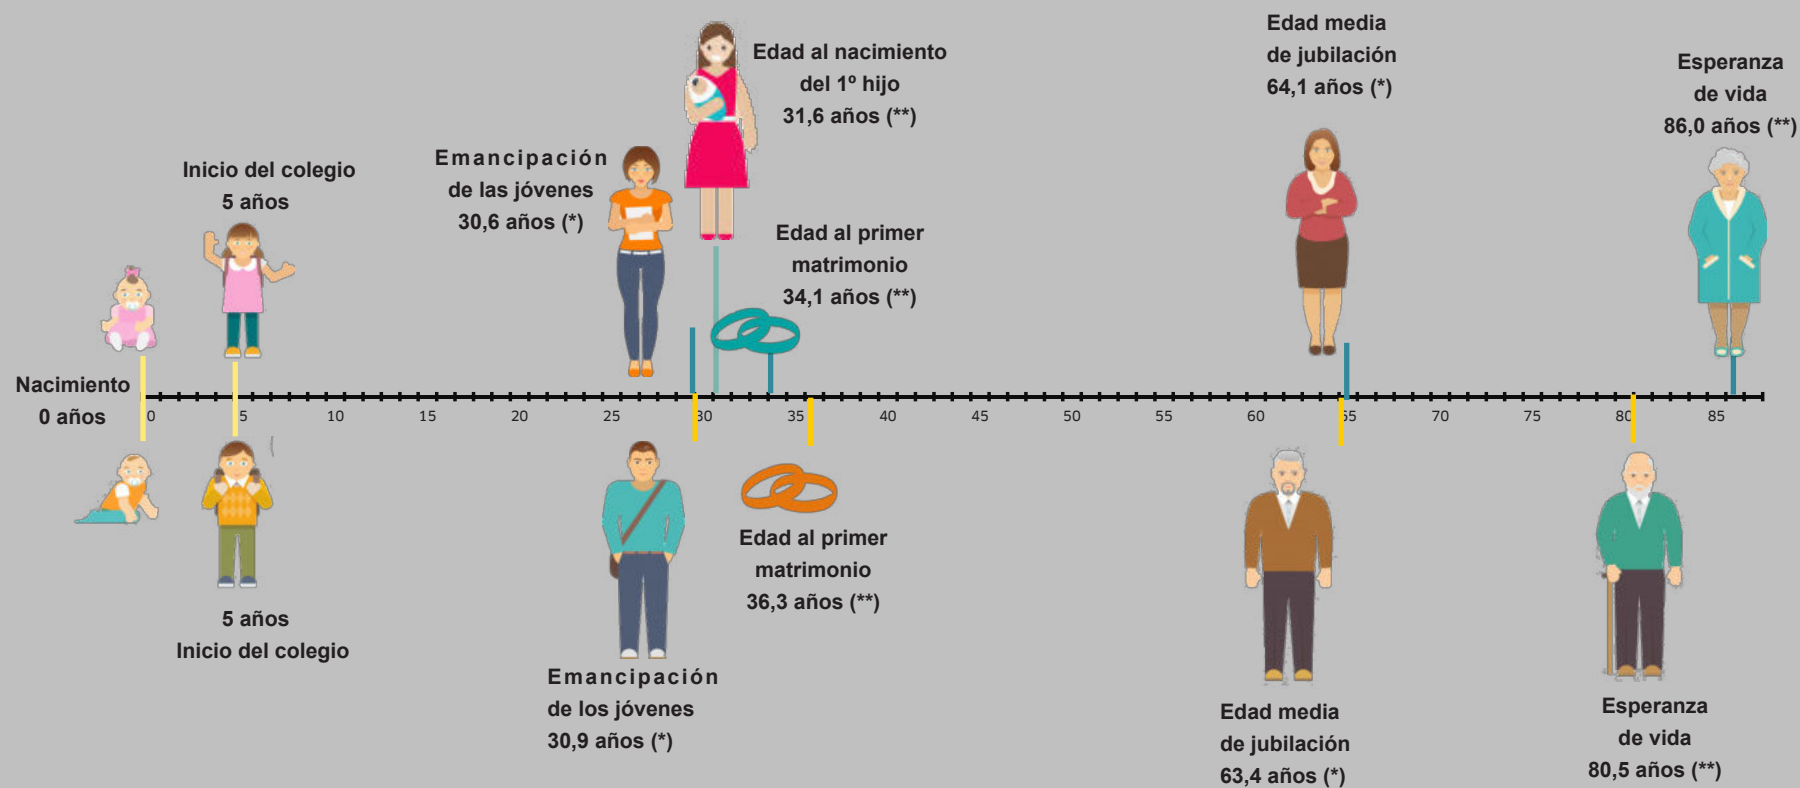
Edad media de jubilación 64,1 años (*)

Edad al nacimiento del 1º hijo 31,6 años (**)

Esperanza de vida 86,0 años (**)

Emancipación de las jóvenes 30,6 años (*)

Inicio del colegio 5 años

Edad al primer matrimonio 34,1 años (**)

Nacimiento 0 años

0 5 10 15 20 25 30 35 40 45 50 55 60 65 70 75 80 85

5 años Inicio del colegio

Edad al primer matrimonio 36,3 años (**)

Emancipación de los jóvenes 30,9 años (*)

Edad media de jubilación 63,4 años (*)

Esperanza de vida 80,5 años (**)